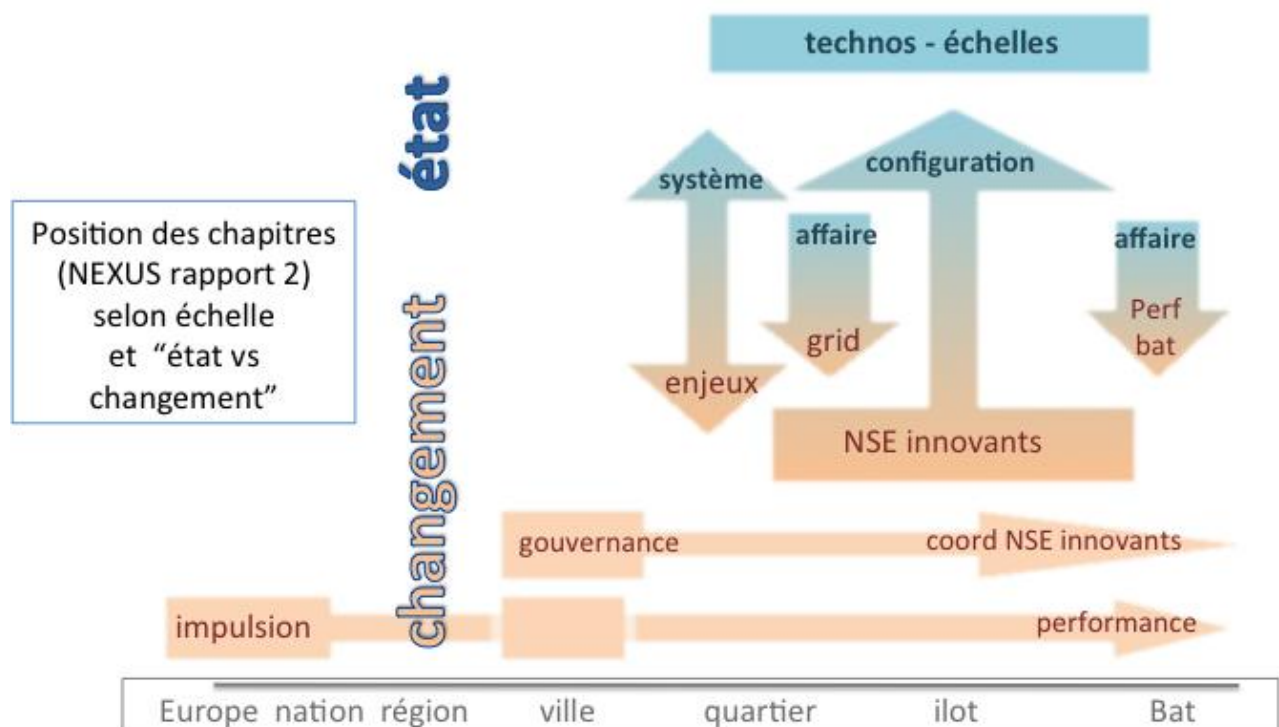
technos - échelles

état

changement

Position des chapitres (NEXUS rapport 2) selon échelle et "état vs changement"

système

configuration

affaire

affaire

grid

Perf bat

enjeux

NSE innovants

gouvernance

coord NSE innovants

impulsion

performance

Europe nation région ville quartier ilot Bat